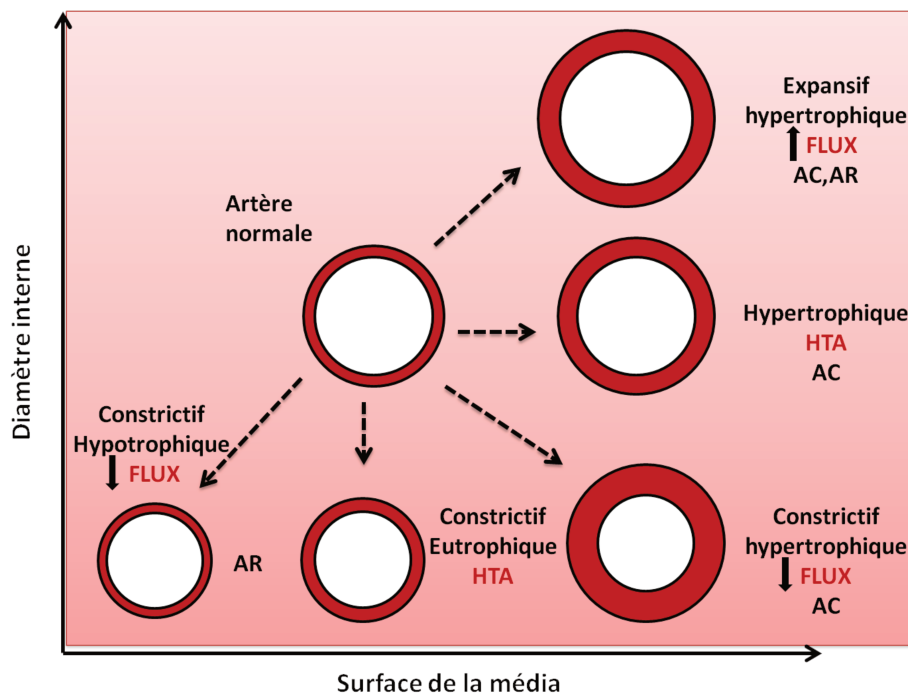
Diamètre interne

Expansif
hypertrophique
⬆ FLUX
AC,AR

Artère
normale

Hypertrophique
HTA
AC

Constrictif
Hypotrophique
⬇ FLUX

AR

Constrictif
Eutrophique
HTA

Constrictif
hypertrophique
⬇ FLUX
AC

Surface de la média